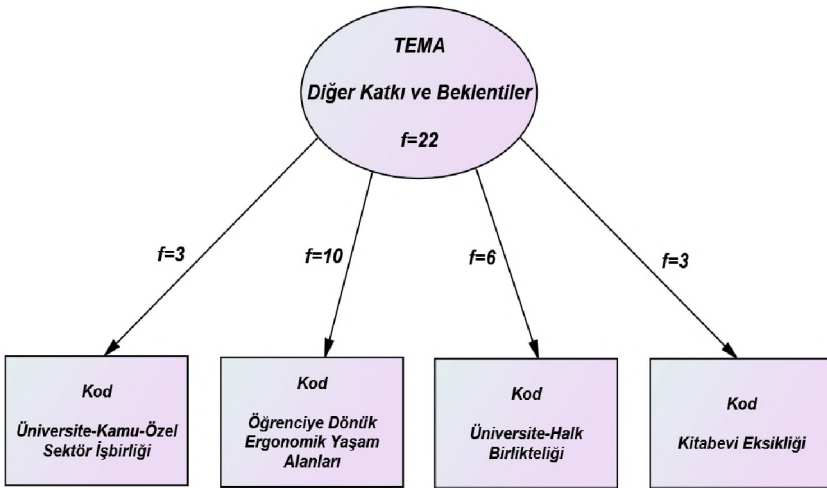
TEMA

Diğer Katkı ve Beklentiler

f=22

f=3

f=10

f=6

f=3

Kod

Üniversite-Kamu-Özel Sektör İşbirliği

Kod

Öğrenciye Dönük Ergonomik Yaşam Alanları

Kod

Üniversite-Halk Birlikteliği

Kod

Kitabevi Eksikliği